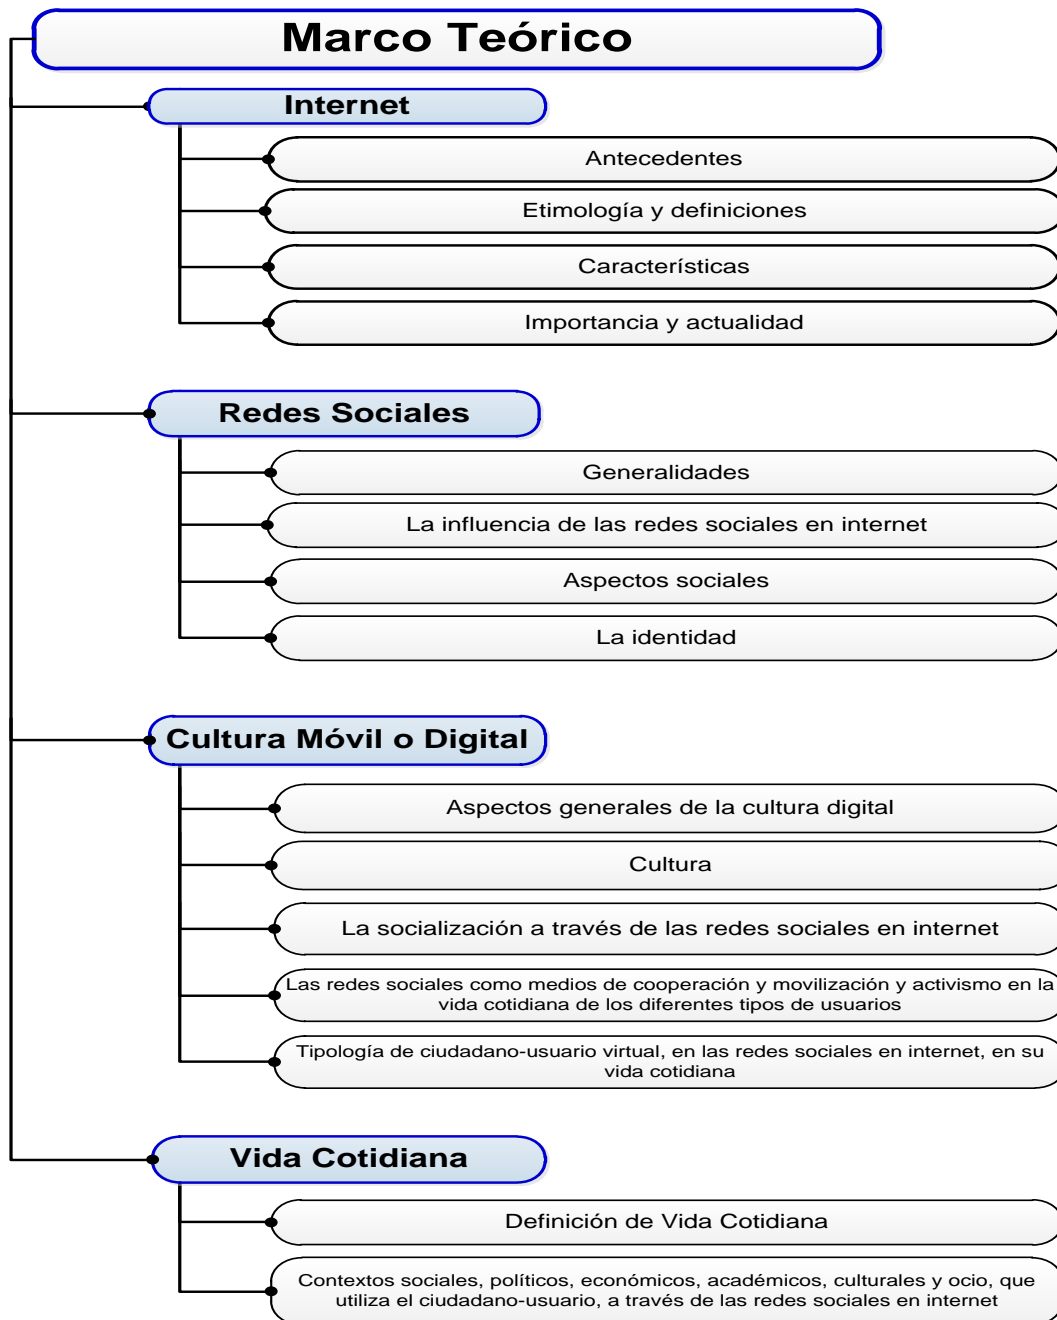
Marco Teórico

Internet

Antecedentes

Etimología y definiciones

Características

Importancia y actualidad

Redes Sociales

Generalidades

La influencia de las redes sociales en internet

Aspectos sociales

La identidad

Cultura Móvil o Digital

Aspectos generales de la cultura digital

Cultura

La socialización a través de las redes sociales en internet

Las redes sociales como medios de cooperación y movilización y activismo en la vida cotidiana de los diferentes tipos de usuarios

Tipología de ciudadano-usuario virtual, en las redes sociales en internet, en su vida cotidiana

Vida Cotidiana

Definición de Vida Cotidiana

Contextos sociales, políticos, económicos, académicos, culturales y ocio, que utiliza el ciudadano-usuario, a través de las redes sociales en internet